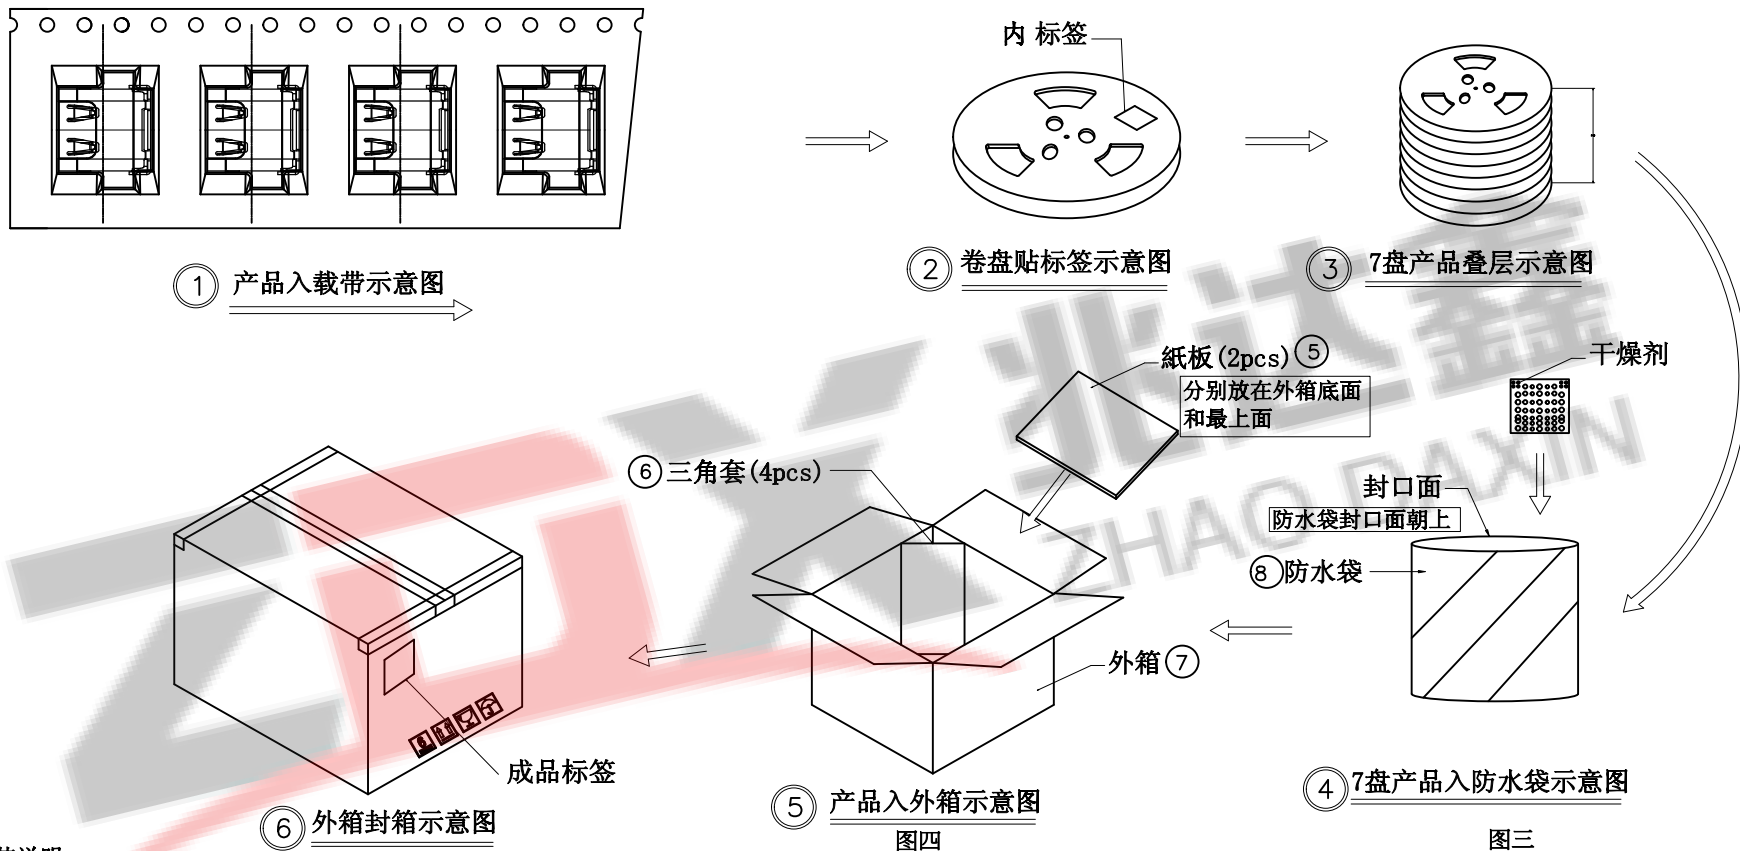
① 产品入载带示意图

内 标签

② 卷盘贴标签示意图

③ 7盘产品叠层示意图

兆讯鑫
ZHAO XUN XIN

纸板(2pcs) ⑤
分别放在外箱底面和最上面

干燥剂

⑥三角套(4pcs)

封口面
防水袋封口面朝上

⑧防水袋

外箱 ⑦

成品标签

⑥ 外箱封箱示意图

⑤ 产品入外箱示意图
图四

④ 7盘产品入防水袋示意图
图三

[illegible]说明